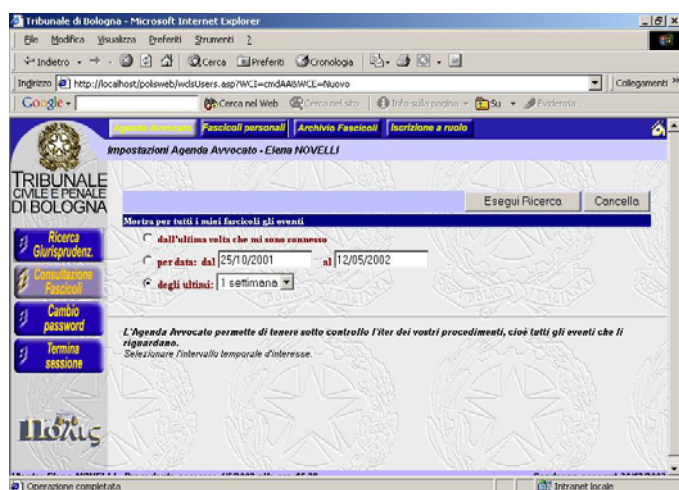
Tribunale di Bologna - Microsoft Internet Explorer

File Modifica Visualizza Preferiti Strumenti ?

Indietro Cerca Preferiti Cronologia

Indirizzo http://localhost/polisweb/wdsUsers.asp?WCI=cmdAAB&WCE=Nuovo

Collegamenti

Google - Cerca nel Web Cerca nel sito Info sulla pagina Su Evidenzia

Agenda Avvocato Fascicoli personali Archivio Fascicoli Iscrizione a ruolo

Impostazioni Agenda Avvocato - Elena NOVELLI

TRIBUNALE CIVILE E PENALE DI BOLOGNA

Ricerca Giurisprudenz.

Consultazione Fascicoli

Cambio password

Termina sessione

Esegui Ricerca Cancella

Mostra per tutti i miei fascicoli gli eventi

dall'ultima volta che mi sono connesso

per data: dal 25/10/2001 al 12/05/2002

degli ultimi: 1 settimana

L'Agenda Avvocato permette di tenere sotto controllo l'iter dei vostri procedimenti, cioè tutti gli eventi che li riguardano.
Selezionare l'intervallo temporale d'interesse.

Πόλις

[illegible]

Operazione completata

Intranet locale